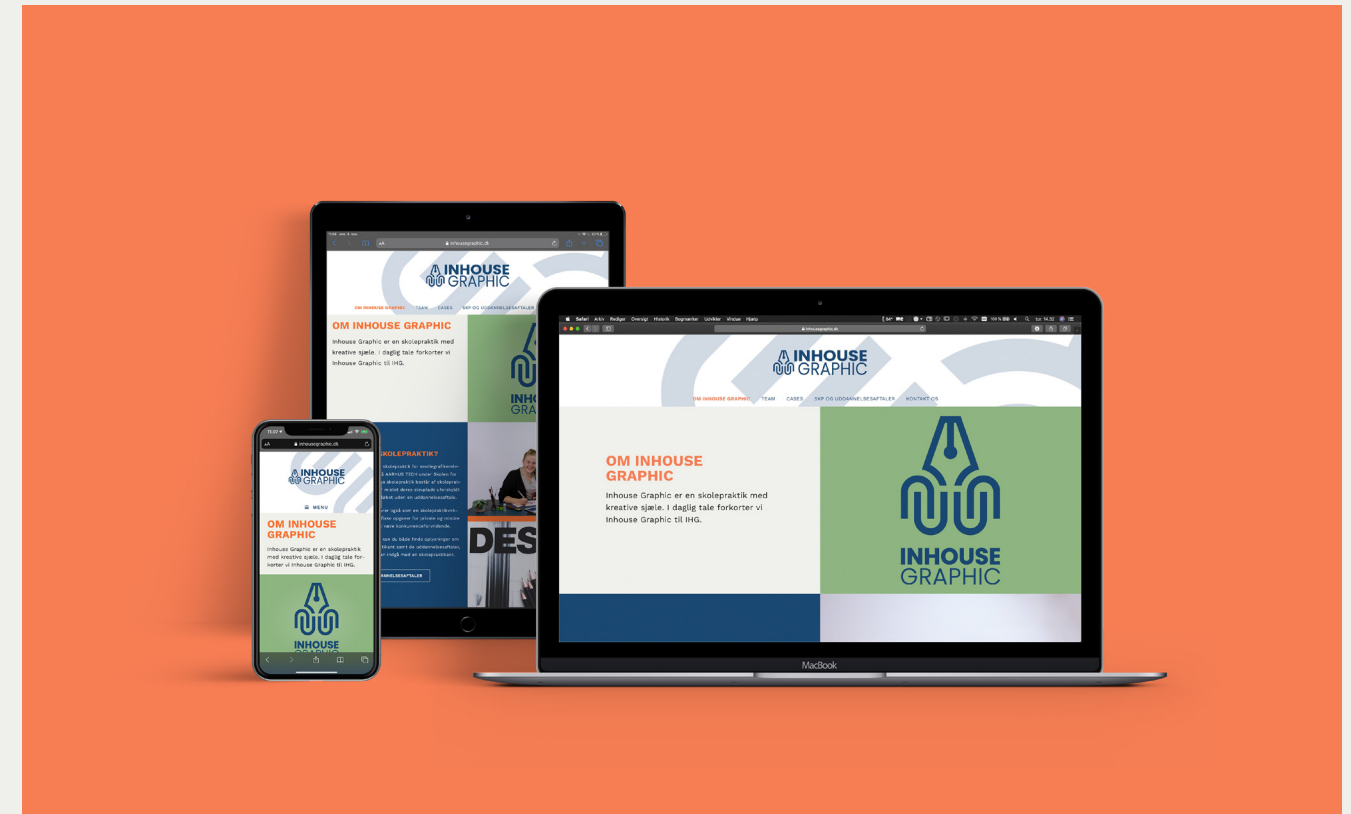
inhousegraphic.dk

INHOUSE GRAPHIC

OM INHOUSE GRAPHIC TEAM CASES SKP OG UDDANNELSESAFTALER KONTAKT OS

OM INHOUSE GRAPHIC

Inhouse Graphic er en skolepraktik med kreative sjæle. I daglig tale forkorter vi Inhouse Graphic til IHG.

INHOUSE GRAPHIC

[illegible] SKOLEPRAKTIK?

DES

MENU

OM INHOUSE GRAPHIC

Inhouse Graphic er en skolepraktik med kreative sjæle. I daglig tale forkorter vi Inhouse Graphic til IHG.

INHOUSE

Safari Arkiv Rediger Oversigt Historik Bogmærker Udvikler Vindue Hjælp

MacBook